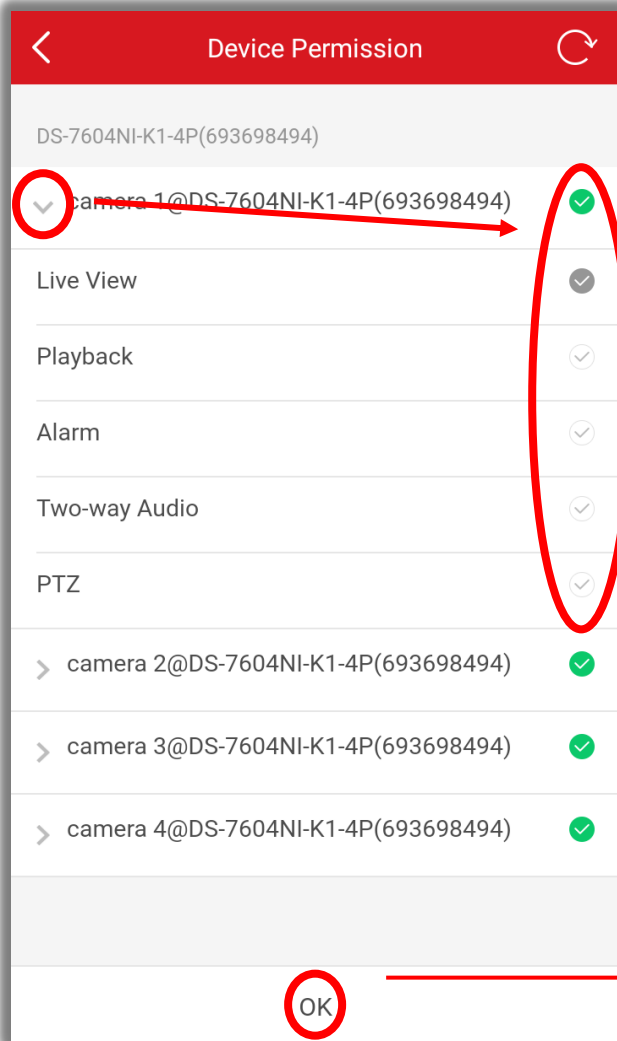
Device Permission

DS-7604NI-K1-4P(693698494)

camera 1@DS-7604NI-K1-4P(693698494)

Live View

Playback

Alarm

Two-way Audio

PTZ

camera 2@DS-7604NI-K1-4P(693698494)

camera 3@DS-7604NI-K1-4P(693698494)

camera 4@DS-7604NI-K1-4P(693698494)

OK